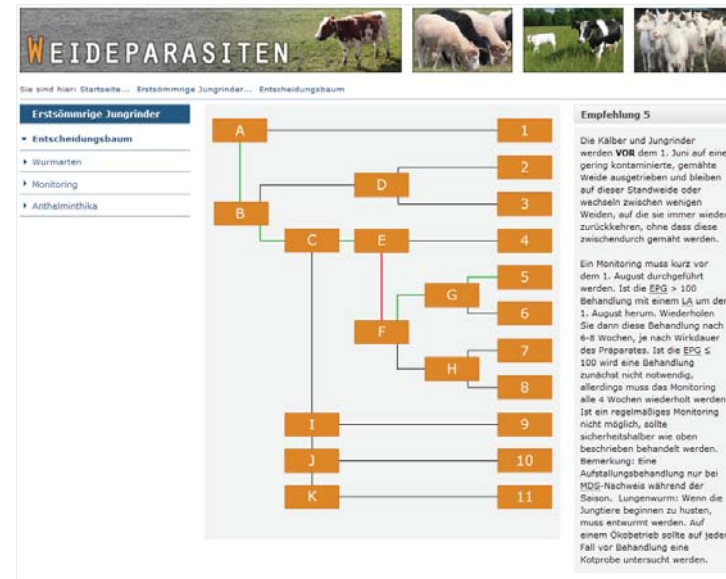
WEIDEPARASITEN

Sie sind hier: Startseite... Erstsömmrige Jungrinder... Entscheidungsbaum

Erstsömmrige Jungrinder

Entscheidungsbaum
Wurmarten
Monitoring
Anthelminthika

A
1
2
D
3
B
C
E
4
5
G
6
F
7
H
8
I
9
J
10
K
11

Empfehlung 5

Die Kälber und Jungrinder werden VOR dem 1. Juni auf eine gering kontaminierte, gemähte Weide ausgetrieben und bleiben auf dieser Standweide oder wechseln zwischen wenigen Weiden, auf die sie immer wieder zurückkehren, ohne dass diese zwischendurch gemäht werden.

Ein Monitoring muss kurz vor dem 1. August durchgeführt werden. Ist der EPG > 100 Behandlung mit einem LA um den 1. August herum. Wiederholen Sie dann diese Behandlung nach 6-8 Wochen, je nach Wirkdauer des Präparates. Ist die EPG ≤ 100 wird eine Behandlung zunächst nicht notwendig, allerdings muss das Monitoring alle 4 Wochen wiederholt werden. Ist ein regelmäßiges Monitoring nicht möglich, sollte sicherheitshalber wie oben beschrieben behandelt werden. Bemerkung: Eine Aufstallungsbehandlung nur bei MDG-Nachweis während der Saison. Lungenwurm: Wenn die Jungtiere beginnen zu husten, muss entwurmt werden. Auf einem Ökobetrieb sollte auf jeden Fall vor Behandlung eine Kotprobe untersucht werden.